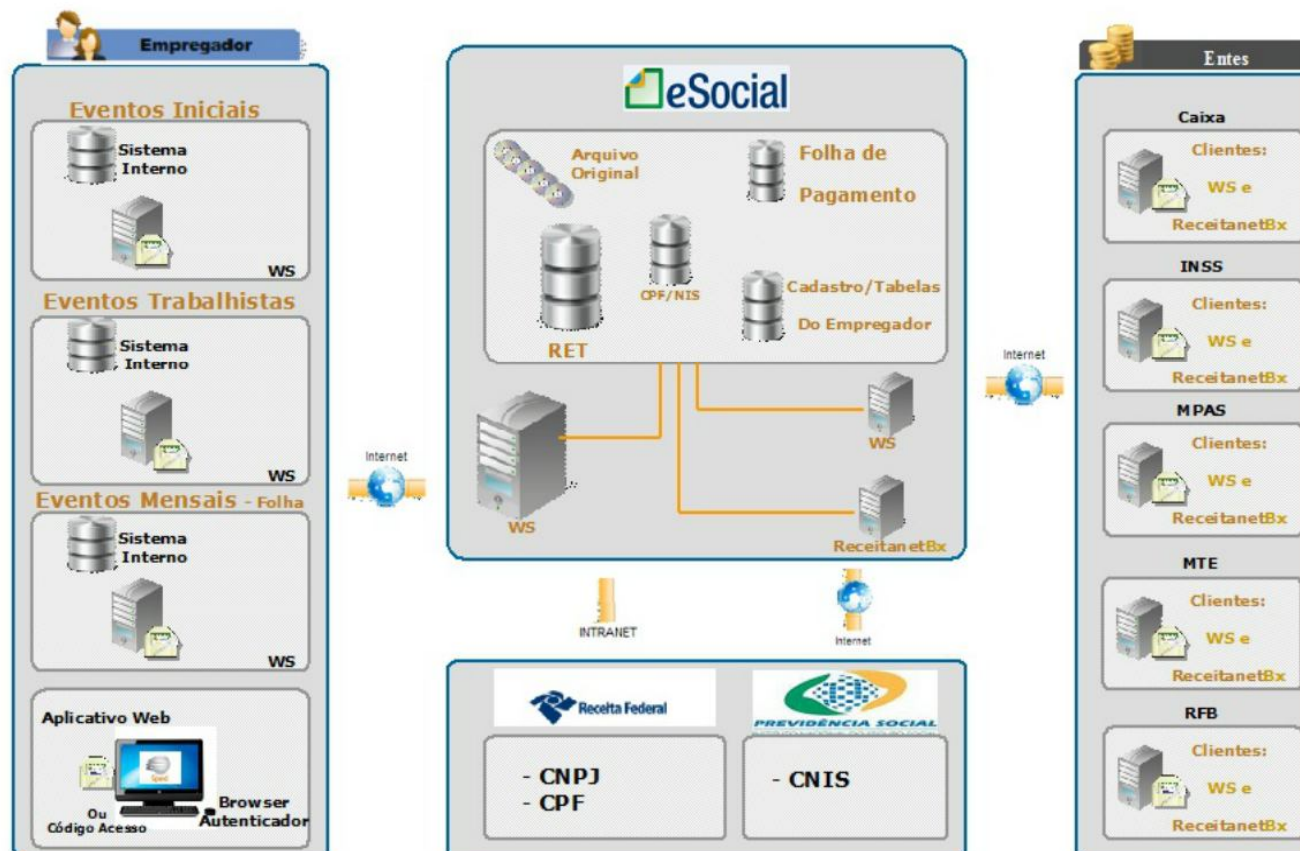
Empregador

Eventos Iniciais
Sistema Interno
WS

Eventos Trabalhistas
Sistema Interno
WS

Eventos Mensais - Folha
Sistema Interno
WS

Aplicativo Web
Ou
Código Acesso
Browser
Autenticador

eSocial

Arquivo Original
Folha de Pagamento
CPF/NIS
Cadastro/Tabelas Do Empregador
RET
WS
WS
ReceitanetBx

Internet
INTRANET
Internet
Internet

Receita Federal
- CNPJ
- CPF

PREVIDÊNCIA SOCIAL
- CNIS

Entes

Caixa
Clientes:
WS e
ReceitanetBx

INSS
Clientes:
WS e
ReceitanetBx

MPAS
Clientes:
WS e
ReceitanetBx

MTE
Clientes:
WS e
ReceitanetBx

RFB
Clientes:
WS e
ReceitanetBx